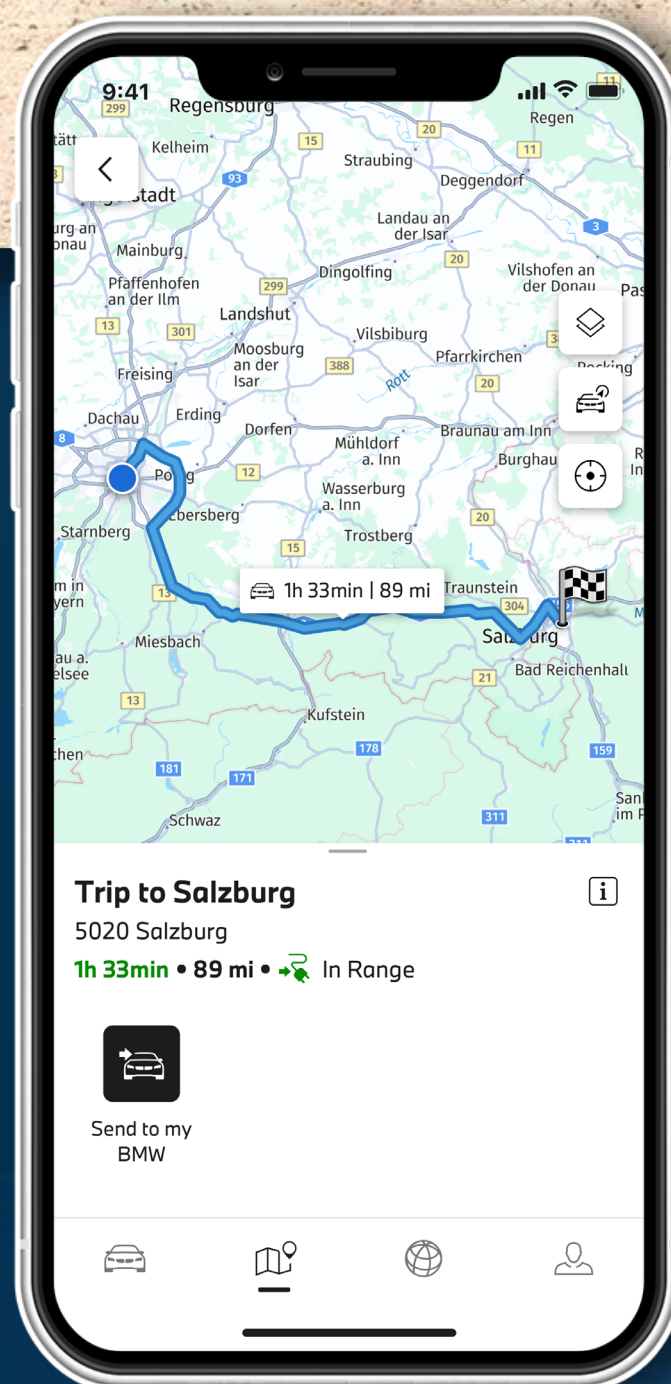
9:41

299 Regensburg Regen
Kelheim 15 20 11
Straubing Deggendorf
93
golstadt
Landau an der Isar 3
urg an Donau
Mainburg 20 Vilshofen an der Donau
Dingolfing Pas
Pfaffenhofen an der Ilm 299
Landshut
13 301
Vilsbiburg
Moosburg an der Isar Pfarrkirchen
388 Rocking
Freising Rott 20
Erding
Dachau Braunau am Inn
Dorfen
8 Mühldorf a. Inn Burghau
Po ng 12
Wasserburg a. Inn
Ebersberg
Starnberg 20
Trostberg
15
m in yern 1h 33min | 89 mi Traunstein
13 304
Salzburg
Miesbach
Bad Reichenhall
au a. elsee 21
13
Kufstein
chen 178
181 159
171
Sankt im P
Schwaz 311
311

Trip to Salzburg
5020 Salzburg
1h 33min • 89 mi • In Range

Send to my BMW